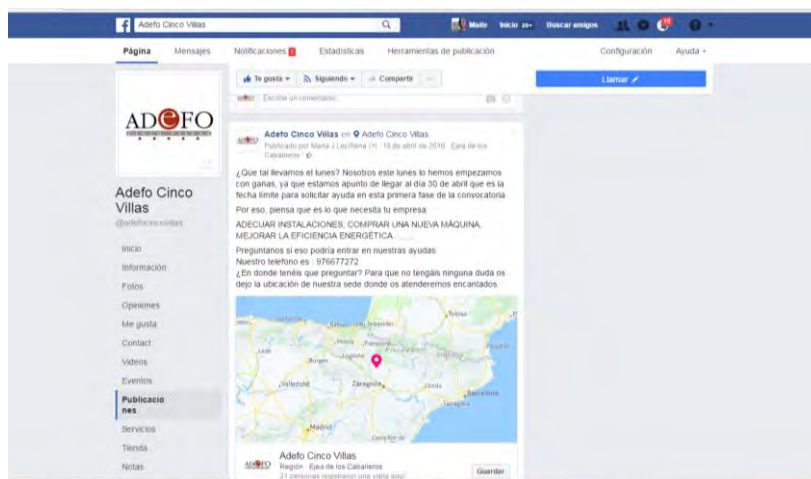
Adefo Cinco Villas

Maite Inicio 20+ Buscar amigos

Página Mensajes Notificaciones Estadísticas Herramientas de publicación Configuración Ayuda

Te gusta Siguiendo Compartir

Llamar

Escribe un comentario...

ADEFO

Adefo Cinco Villas

@adefocincovillas

Inicio
Información
Fotos
Opiniones
Me gusta
Contact
Videos
Eventos
Publicaciones
Servicios
Tienda
Notas

Adefo Cinco Villas en Adefo Cinco Villas
Publicado por Maria J Lecifiena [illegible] 18 de abril de 2016 · Ejea de los Caballeros

¿Que tal llevamos el lunes? Nosotros este lunes lo hemos empezamos con ganas, ya que estamos apunto de llegar al día 30 de abril que es la fecha límite para solicitar ayuda en esta primera fase de la convocatoria.

Por eso, piensa que es lo que necesita tu empresa:

ADECUAR INSTALACIONES, COMPRAR UNA NUEVA MÁQUINA, MEJORAR LA EFICIENCIA ENERGÉTICA......

Preguntanos si eso podría entrar en nuestras ayudas.
Nuestro telefono es : 976677272
¿En donde tenéis que preguntar? Para que no tengáis ninguna duda os dejo la ubicación de nuestra sede donde os atenderemos encantados

Toulouse
Santander
San Sebastián
Vitoria
Pamplona
León
Burgos
Logroño
Andorra
Valladolid
Zaragoza
Lleida
Barcelona
Tarragona
Madrid

Adefo Cinco Villas
Región · Ejea de los Caballeros
21 personas registraron una visita aquí

Guardar